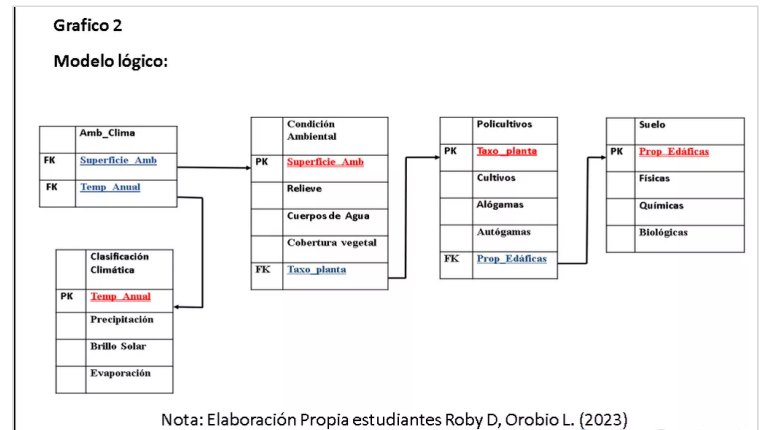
Grafico 2

Modelo lógico:

| | Amb_Clima |
|---|---|
| FK | Superficie_Amb |
| FK | Temp_Anual |

| | Clasificación Climática |
|---|---|
| PK | Temp_Anual |
| | Precipitación |
| | Brillo Solar |
| | Evaporación |

| | Condición Ambiental |
|---|---|
| PK | Superficie_Amb |
| | Relieve |
| | Cuerpos de Agua |
| | Cobertura vegetal |
| FK | Taxo_planta |

| | Policultivos |
|---|---|
| PK | Taxo_planta |
| | Cultivos |
| | Alógamas |
| | Autógamas |
| FK | Prop_Edáficas |

| | Suelo |
|---|---|
| PK | Prop_Edáficas |
| | Físicas |
| | Químicas |
| | Biológicas |

Nota: Elaboración Propia estudiantes Roby D, Orobio L. (2023)